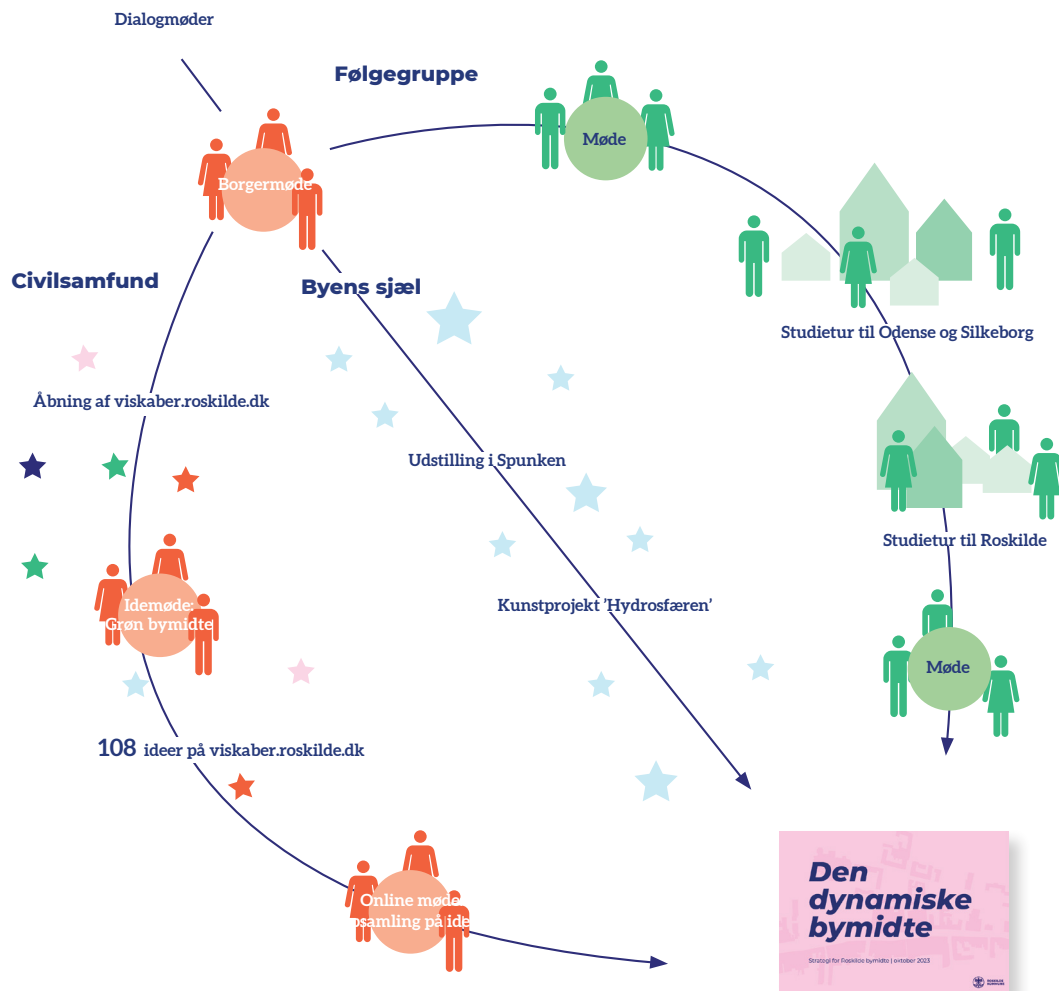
Dialogmøder

Følgegruppe

Møde

Borgermøde

Civilsamfund

Byens sjæl

Studietur til Odense og Silkeborg

Åbning af viskaber.roskilde.dk

Udstilling i Spunken

Studietur til Roskilde

Idemøde: Grøn bymidte

Kunstprojekt 'Hydrosfæren'

Møde

108 ideer på viskaber.roskilde.dk

Online møde: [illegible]samling på ide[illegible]

Den dynamiske bymidte

Strategi for Roskilde bymidte | oktober 2023